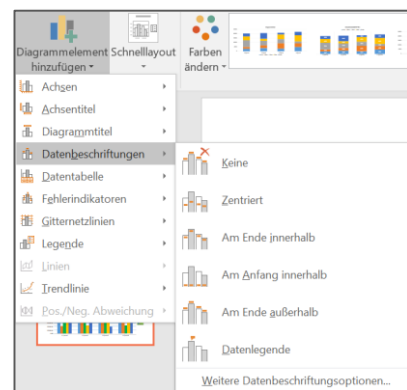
Diagrammelement hinzufügen
Schnelllayout
Farben ändern

Achsen
Achsentitel
Diagrammtitel
Datenbeschriftungen
Datentabelle
Fehlerindikatoren
Gitternetzlinien
Legende
Linien
Trendlinie
Pos./Neg. Abweichung

Keine
Zentriert
Am Ende innerhalb
Am Anfang innerhalb
Am Ende außerhalb
Datenlegende
Weitere Datenbeschriftungsoptionen...